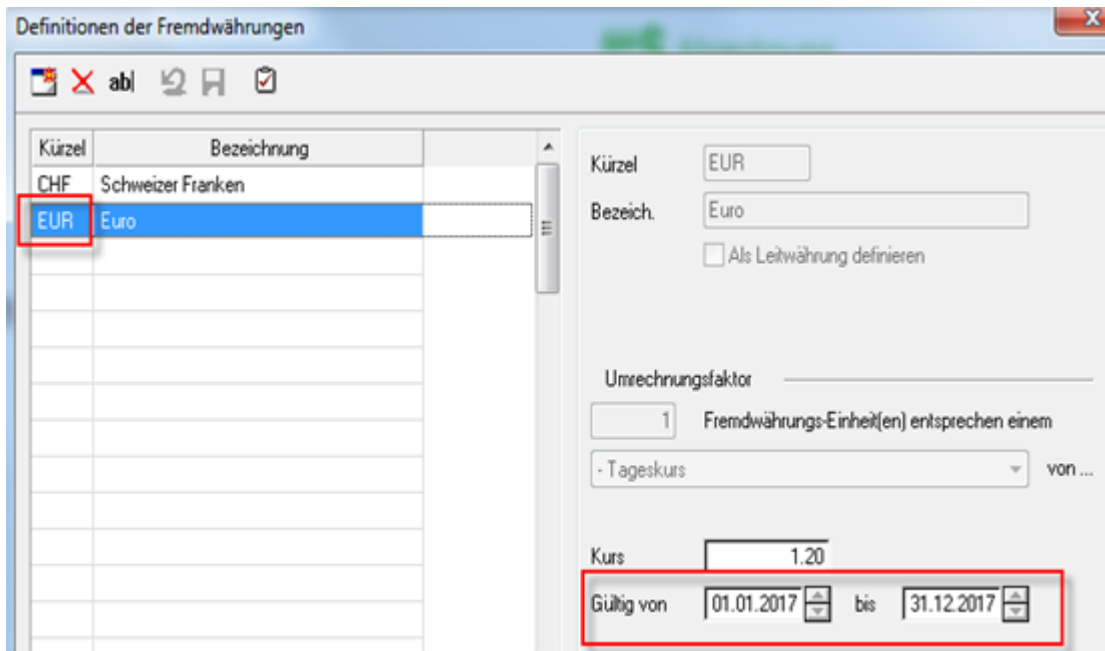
Definitionen der Fremdwährungen

| Kürzel | Bezeichnung |
|---|---|
| CHF | Schweizer Franken |
| EUR | Euro |

Kürzel EUR

Bezeich. Euro

Als Leitwährung definieren

Umrechnungsfaktor

1 Fremdwährungs-Einheit(en) entsprechen einem

- Tageskurs von ...

Kurs 1.20

Gültig von 01.01.2017 bis 31.12.2017